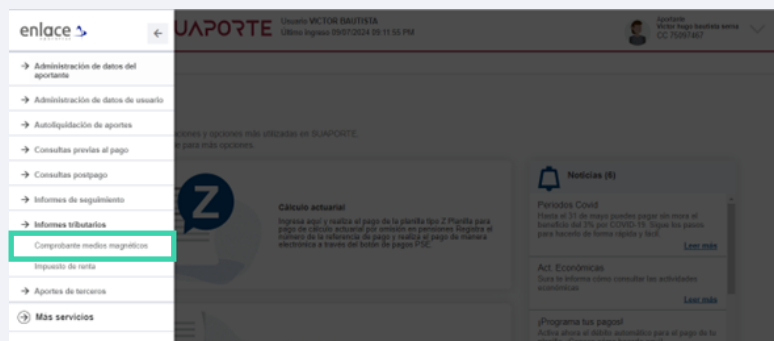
enlace

Administración de datos del aportante

Administración de datos de usuario

Autoliquidación de aportes

Consultas previas al pago

Consultas postpago

Informes de seguimiento

Informes tributarios

Comprobante medios magnéticos

Impuesto de renta

Aportes de terceros

Más servicios

SUAPORTE Usuario VICTOR BAUTISTA Último ingreso 09/07/2024 05:11:55 PM

Aportante Victor hugo bautista serna CC 75097467

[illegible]ciones y opciones más utilizadas en SUAPORTE. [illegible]e para más opciones.

Cálculo actuarial

Ingresa aquí y realiza el pago de la planilla tipo Z Planilla para pago de cálculo actuarial por omisión en pensiones Registra el número de la referencia de pago y realiza el pago de manera electrónica a través del botón de pagos PSE.

Noticias (6)

Periodos Covid

Hasta el 31 de mayo puedes pagar sin mora el beneficio del 3% por COVID-19. Sigue los pasos para hacerlo de forma rápida y fácil.

Leer más

Act. Económicas

Guía te informa cómo consultar tus actividades económicas.

Leer más

¡Programa tus pagos!

Activa ahora el débito automático para el pago de tu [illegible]